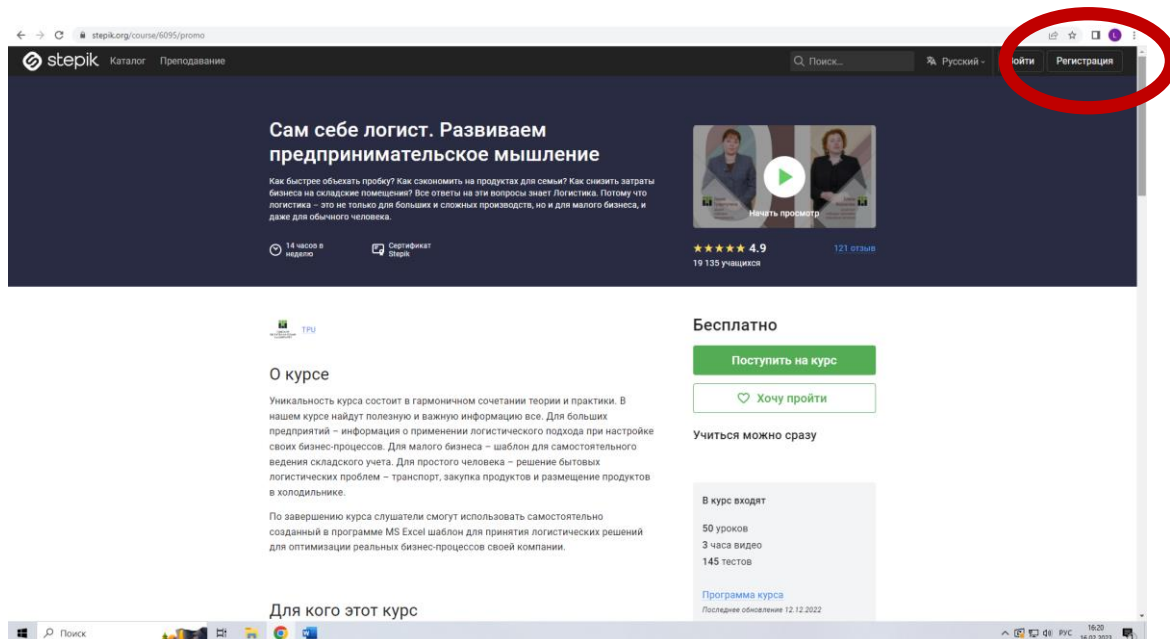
stepik.org/course/6095/promo

stepik Каталог Преподавание

Поиск...

Русский

ойти Регистрация

Сам себе логист. Развиваем предпринимательское мышление

Как быстрее объехать пробку? Как сэкономить на продуктах для семьи? Как снизить затраты бизнеса на складские помещения? Все ответы на эти вопросы знает Логистика. Потому что логистика – это не только для больших и сложных производств, но и для малого бизнеса, и даже для обычного человека.

14 часов в неделю

Сертификат Stepik

Начать просмотр

★★★★★ 4.9

121 отзыв

19 135 учащихся

TPU

Бесплатно

Поступить на курс

Хочу пройти

Учиться можно сразу

О курсе

Уникальность курса состоит в гармоничном сочетании теории и практики. В нашем курсе найдут полезную и важную информацию все. Для больших предприятий – информация о применении логистического подхода при настройке своих бизнес-процессов. Для малого бизнеса – шаблон для самостоятельного ведения складского учета. Для простого человека – решение бытовых логистических проблем – транспорт, закупка продуктов и размещение продуктов в холодильнике.

По завершению курса слушатели смогут использовать самостоятельно созданный в программе MS Excel шаблон для принятия логистических решений для оптимизации реальных бизнес-процессов своей компании.

В курс входят

50 уроков

3 часа видео

145 тестов

Программа курса

Последнее обновление 12.12.2022

Для кого этот курс

Поиск

РУС 16:20